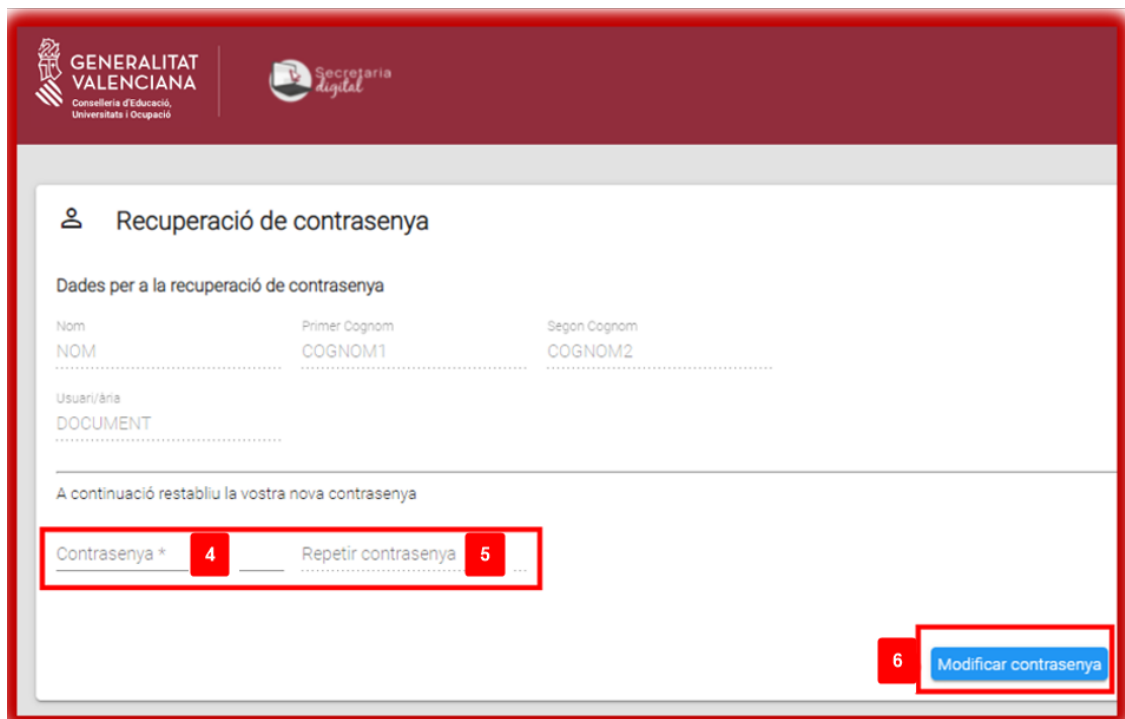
GENERALITAT VALENCIANA
Conselleria d'Educació, Universitats i Ocupació

Secretaria digital

Recuperació de contrasenya

Dades per a la recuperació de contrasenya

Nom
NOM

Primer Cognom
COGNOM1

Segon Cognom
COGNOM2

Usuari/ària
DOCUMENT

A continuació restabliu la vostra nova contrasenya

Contrasenya *
4
Repetir contrasenya
5

6
Modificar contrasenya